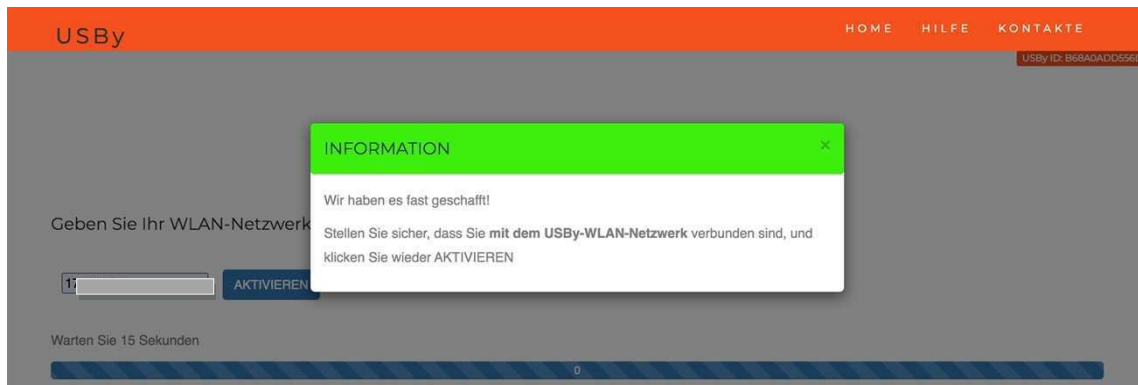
USBy

HOME HILFE KONTAKTE

USBy ID: B68A0ADD556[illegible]

INFORMATION

×

Wir haben es fast geschafft!

Stellen Sie sicher, dass Sie **mit dem USBy-WLAN-Netzwerk** verbunden sind, und klicken Sie wieder AKTIVIEREN

Geben Sie Ihr WLAN-Netzwerk

1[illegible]

AKTIVIEREN

Warten Sie 15 Sekunden

0